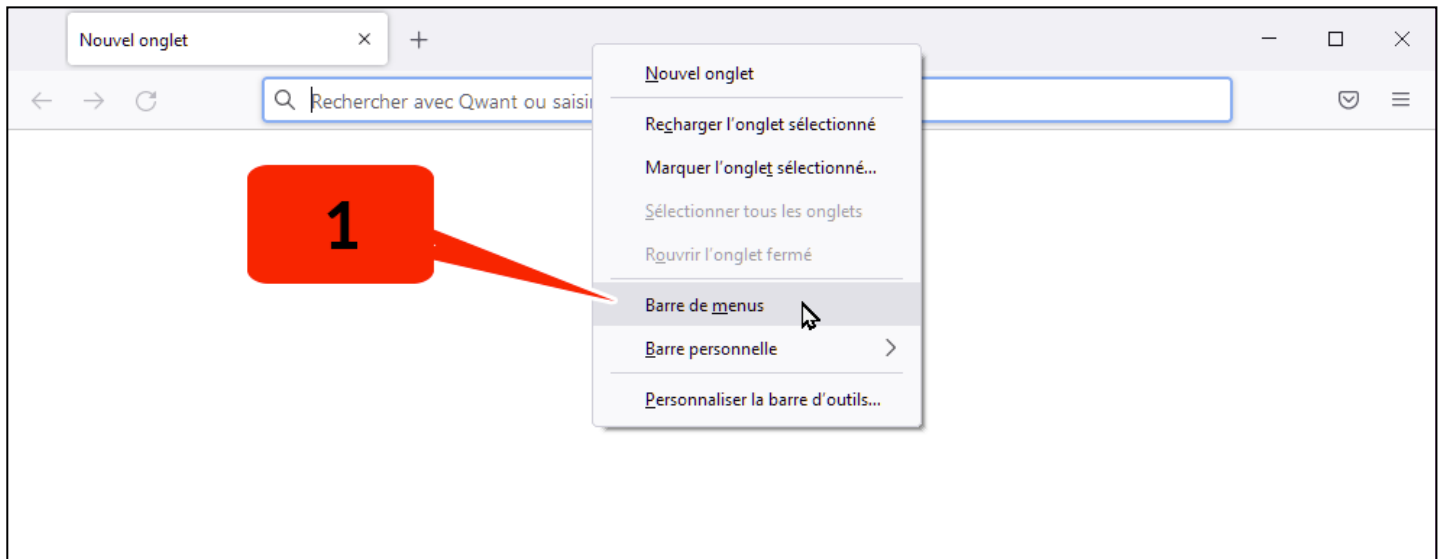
Nouvel onglet ×
+

Rechercher avec Qwant ou saisi

Nouvel onglet

Recharger l'onglet sélectionné

Marquer l'onglet sélectionné...

Sélectionner tous les onglets

Rouvrir l'onglet fermé

Barre de menus

Barre personnelle

Personnaliser la barre d'outils...

1